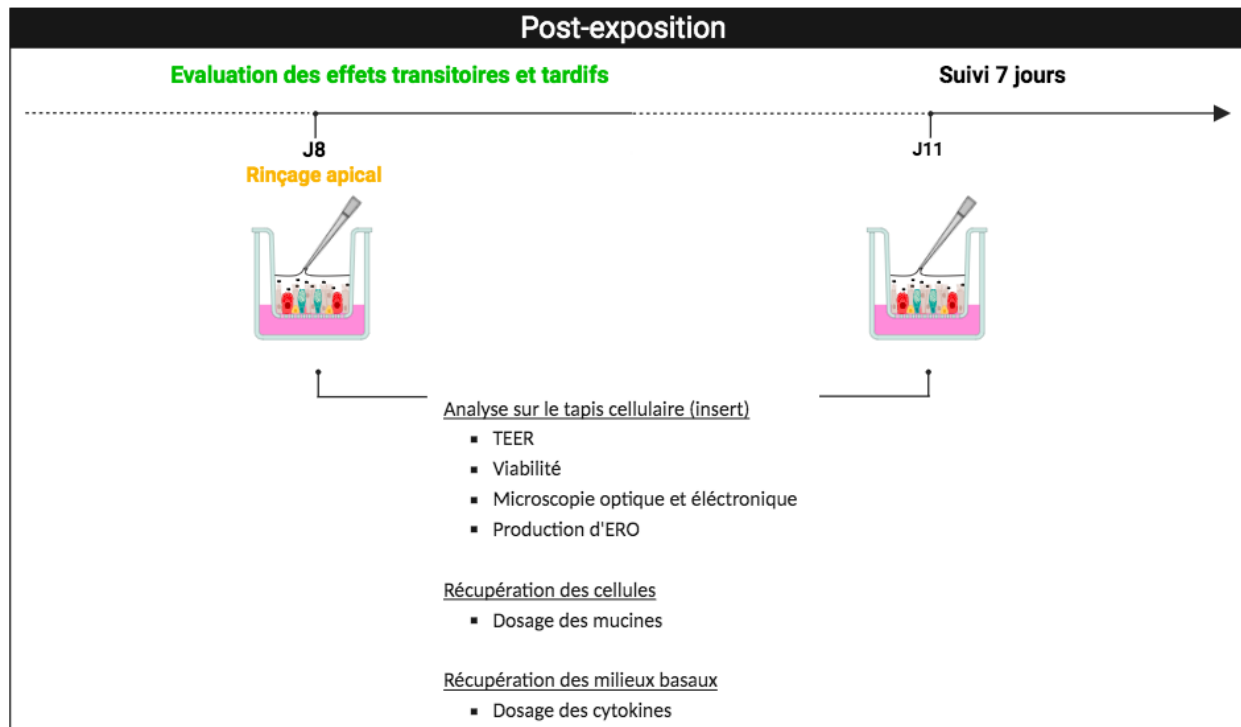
Post-exposition

Evaluation des effets transitoires et tardifs

Suivi 7 jours

J8
Rinçage apical

J11

Analyse sur le tapis cellulaire (insert)
- TEER
- Viabilité
- Microscopie optique et éléctronique
- Production d'ERO

Récupération des cellules
- Dosage des mucines

Récupération des milieux basaux
- Dosage des cytokines